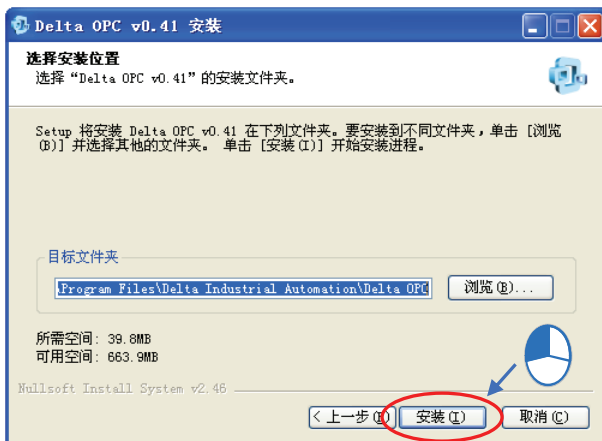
Delta OPC v0.41 安装

选择安装位置

选择“Delta OPC v0.41”的安装文件夹。

Setup 将安装 Delta OPC v0.41 在下列文件夹。要安装到不同文件夹，单击 [浏览(B)] 并选择其他的文件夹。 单击 [安装(I)] 开始安装进程。

目标文件夹

\Program Files\Delta Industrial Automation\Delta OPC

浏览(B)...

所需空间: 39.8MB
可用空间: 663.9MB

Nullsoft Install System v2.46

< 上一步(P)

安装(I)

取消(C)